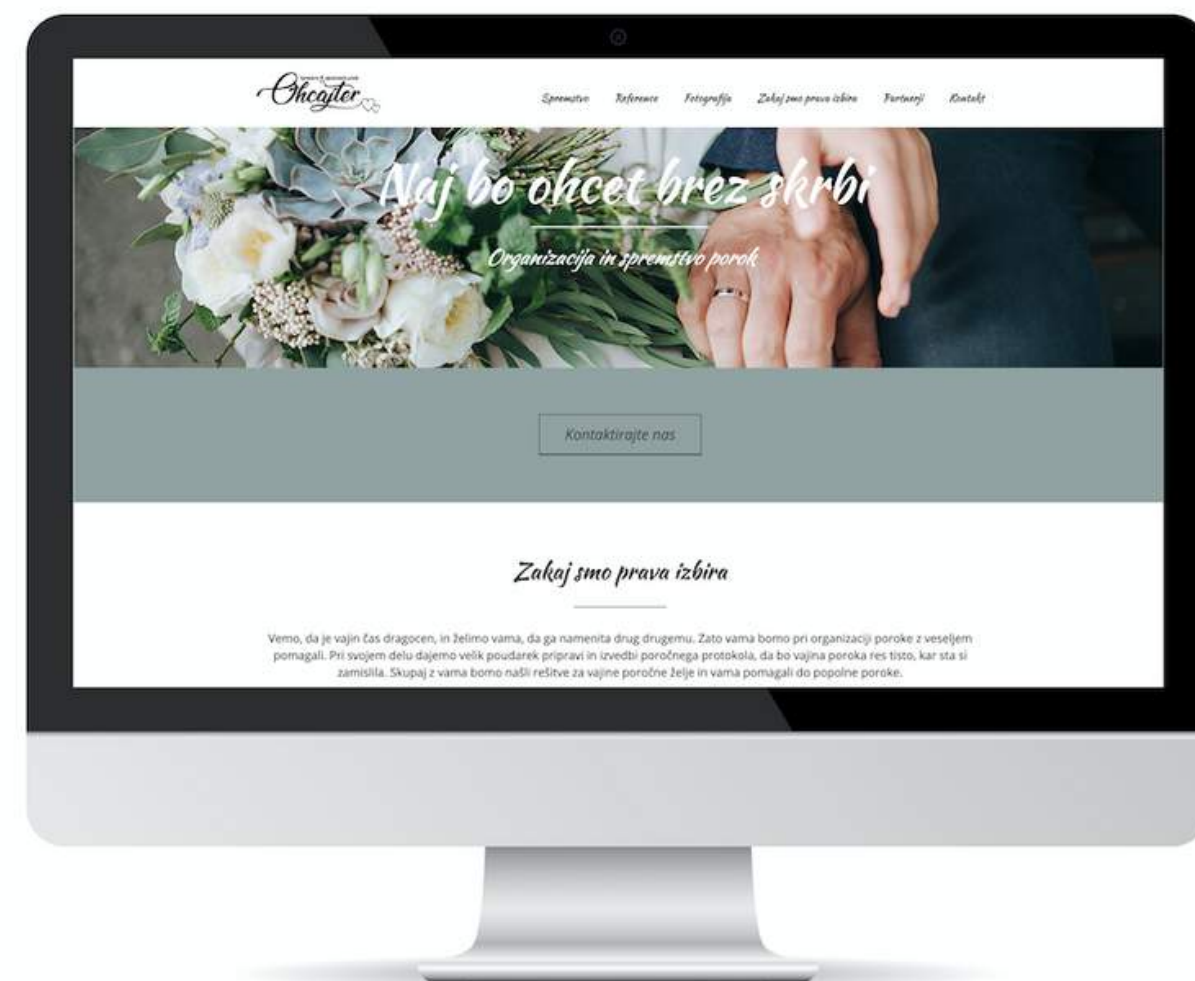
Ohcajter

Spremstvo Reference Fotografija Zakaj smo prava izbira Partnerji Kontakt

Naj bo ohcet brez skrbi

Organizacija in spremstvo porok

Kontaktirajte nas

Zakaj smo prava izbira

Vemo, da je vajin čas dragocen, in želimo vama, da ga namenita drug drugemu. Zato vama bomo pri organizaciji poroke z veseljem pomagali. Pri svojem delu dajemo velik poudarek pripravi in izvedbi poročnega protokola, da bo vajina poroka res tisto, kar sta si zamislila. Skupaj z vama bomo našli rešitve za vajine poročne želje in vama pomagali do popolne poroke.